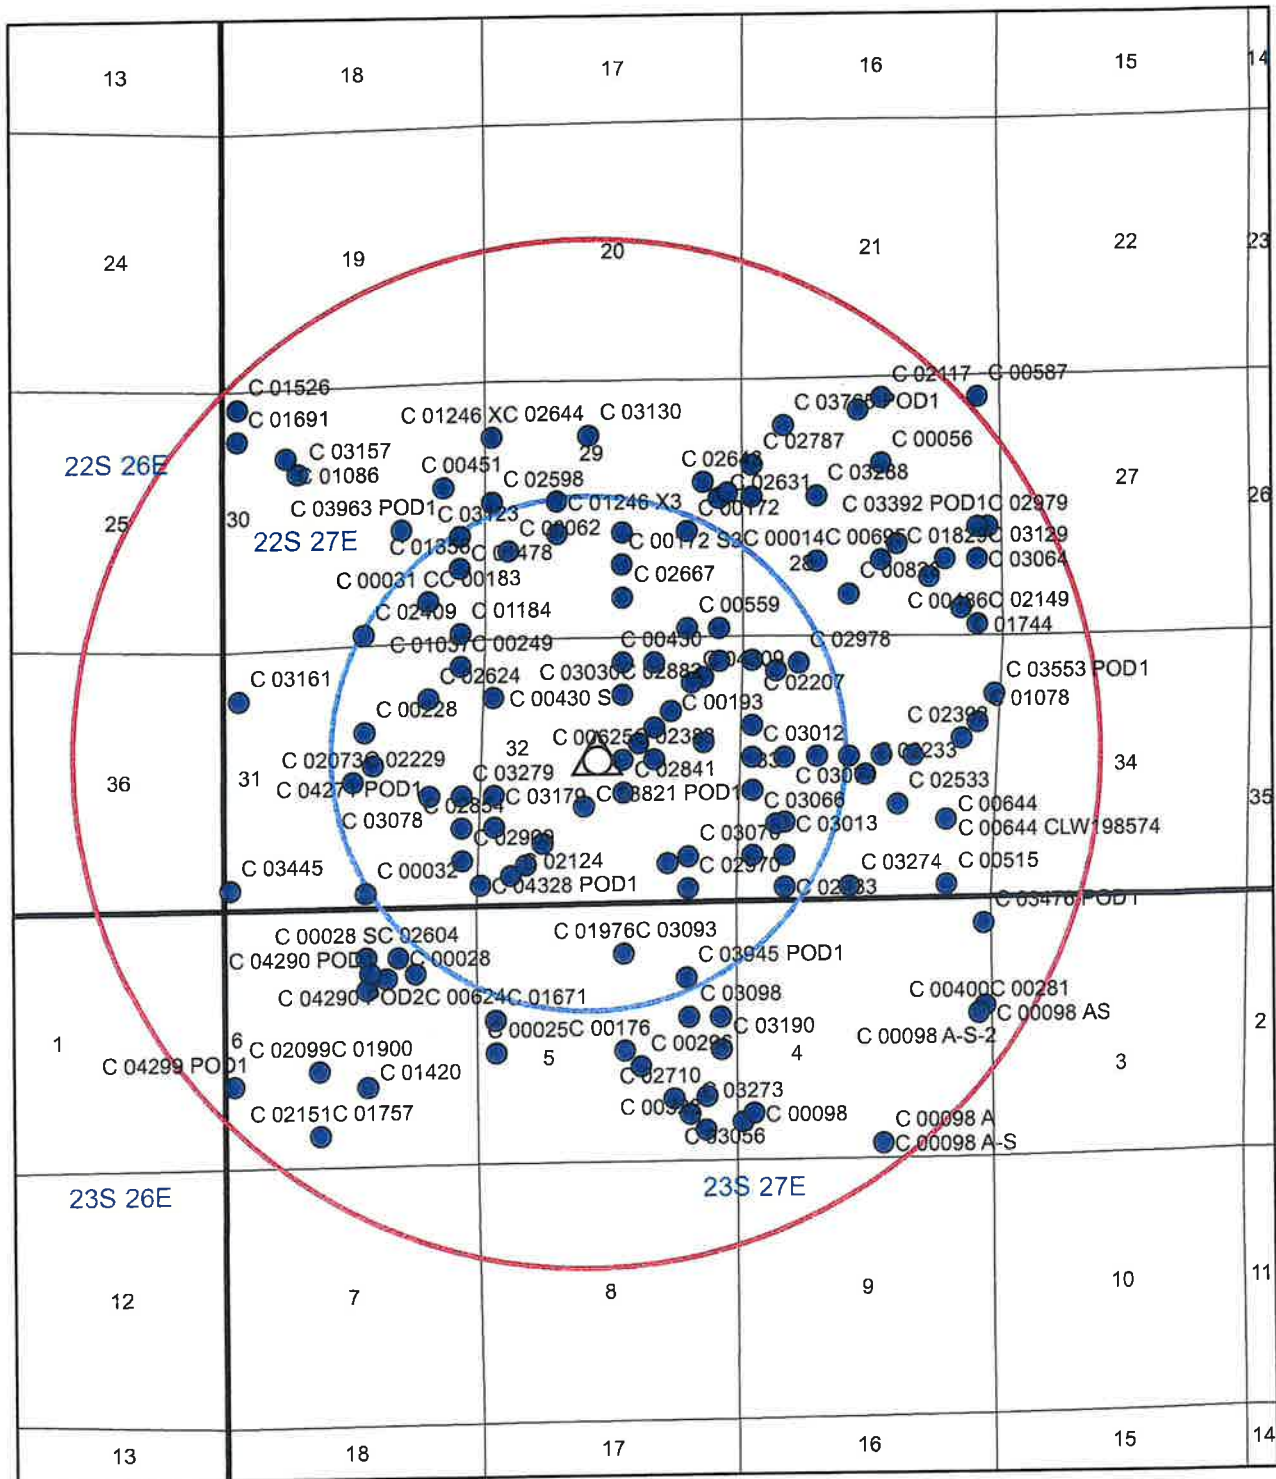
13 18 17 16 15 14

24 19 20 21 22 23

C 02117 C 00587
C 01526
C 01691
C 01246 XC 02644 C 03130
C 03765 POD1
C 02787 C 00056
C 03157
C 01086
29
C 00451
C 02643
C 02598
C 03288
C 02631
22S 26E
27
C 03963 POD1
C 03123
C 01246 X3
C 00172
C 03392 POD1C 02979
26
25
30
22S 27E
C 03062
C 01336
C 02478
C 00172 S3C 00014C 00695C 01829C 03129
28
C 03064
C 00031 CC 00183
C 02667
C 00823
C 02409 C 01184
C 00559
C 00486C 02149
01744
C 01037C 00249
C 00430
C 02978
C 02624 C 03030C 02883
C 04409
C 02207
C 03553 POD1
C 03161
01078
C 00430 S
C 00193
C 00228
C 02398
C 03012
32
C 00625
C 02383
C 02233
C 02073C 02229
36
31
C 03279
C 02841
34
C 03066
C 02533
C 04274 POD1
C 02854
C 03179
C 03821 POD1
C 03066
35
C 00644
C 03078
C 03013
C 00644 CLW198574
C 03076
C 02909
C 03445
02124
C 02970
C 03274 C 00515
C 00032
C 04328 POD1
C 02883
C 03476 POD1
C 00028 SC 02604
C 01976C 03093
C 04290 POD
C 00028
C 03945 POD1
C 00400C 00281
C 04290 POD2C 00624C 01671
C 03098
C 00098 AS
2
1
C 00025C 00176
C 03190
C 00098 A-S-2
6
C 02099C 01900
C 00296
C 04299 POD1
5
4
3
C 01420
C 02710
C 03273
C 00098
C 02151C 01757
C 00098 A
C 00098 A-S
C 03056
C 00922
23S 26E
23S 27E

12 7 8 9 10 11

13 18 17 16 15 14